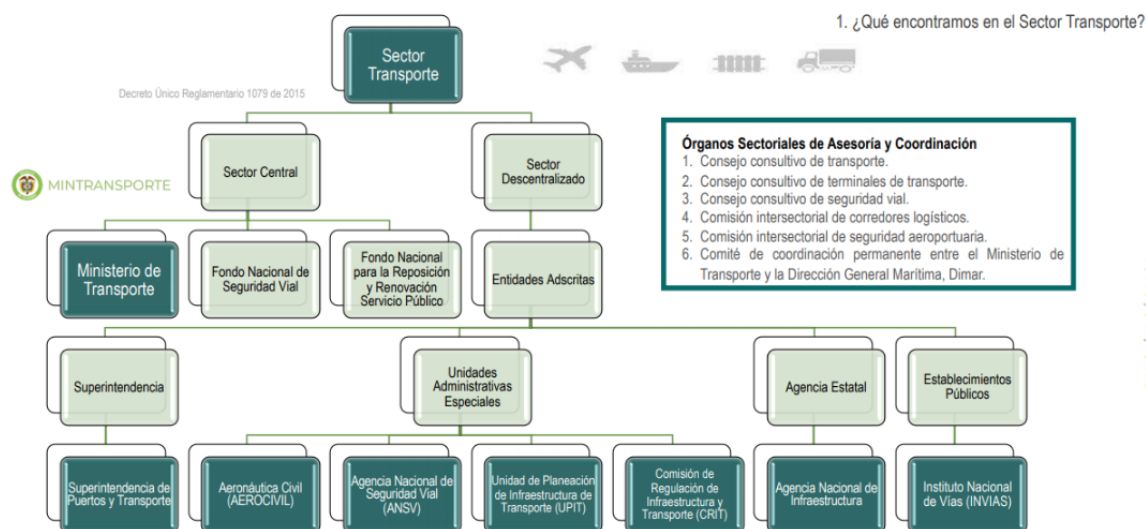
1. ¿Qué encontramos en el Sector Transporte?

Sector Transporte

Decreto Único Reglamentario 1079 de 2015

MINTRANSPORTE

Sector Central

Sector Descentralizado

Órganos Sectoriales de Asesoría y Coordinación
1. Consejo consultivo de transporte.
2. Consejo consultivo de terminales de transporte.
3. Consejo consultivo de seguridad vial.
4. Comisión intersectorial de corredores logísticos.
5. Comisión intersectorial de seguridad aeroportuaria.
6. Comité de coordinación permanente entre el Ministerio de Transporte y la Dirección General Marítima, Dimar.

Ministerio de Transporte

Fondo Nacional de Seguridad Vial

Fondo Nacional para la Reposición y Renovación Servicio Público

Entidades Adscritas

Superintendencia

Unidades Administrativas Especiales

Agencia Estatal

Establecimientos Públicos

Superintendencia de Puertos y Transporte

Aeronáutica Civil (AEROCIVIL)

Agencia Nacional de Seguridad Vial (ANSV)

Unidad de Planeación de Infraestructura de Transporte (UPIT)

Comisión de Regulación de Infraestructura y Transporte (CRIT)

Agencia Nacional de Infraestructura

Instituto Nacional de Vías (INVIAS)